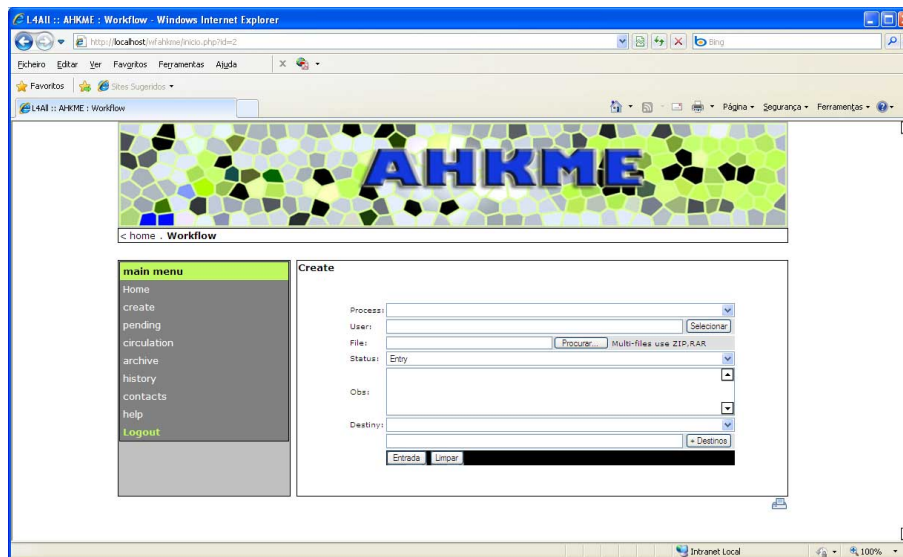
L4All :: AHKME : Workflow - Windows Internet Explorer

http://localhost/wfahkme/inicio.php?id=2

Bing

Ficheiro Editar Ver Favoritos Ferramentas Ajuda

Favoritos Sites Sugeridos

L4All :: AHKME : Workflow

Página Segurança Ferramentas

AHKME

< home . Workflow

main menu
Home
create
pending
circulation
archive
history
contacts
help
Logout

Create

Process:
User: Selecionar
File: Procurar... Multi-files use ZIP,RAR
Status: Entry
Obs:
Destiny:
+ Destinos
Entrada Limpar

Intranet Local 100%